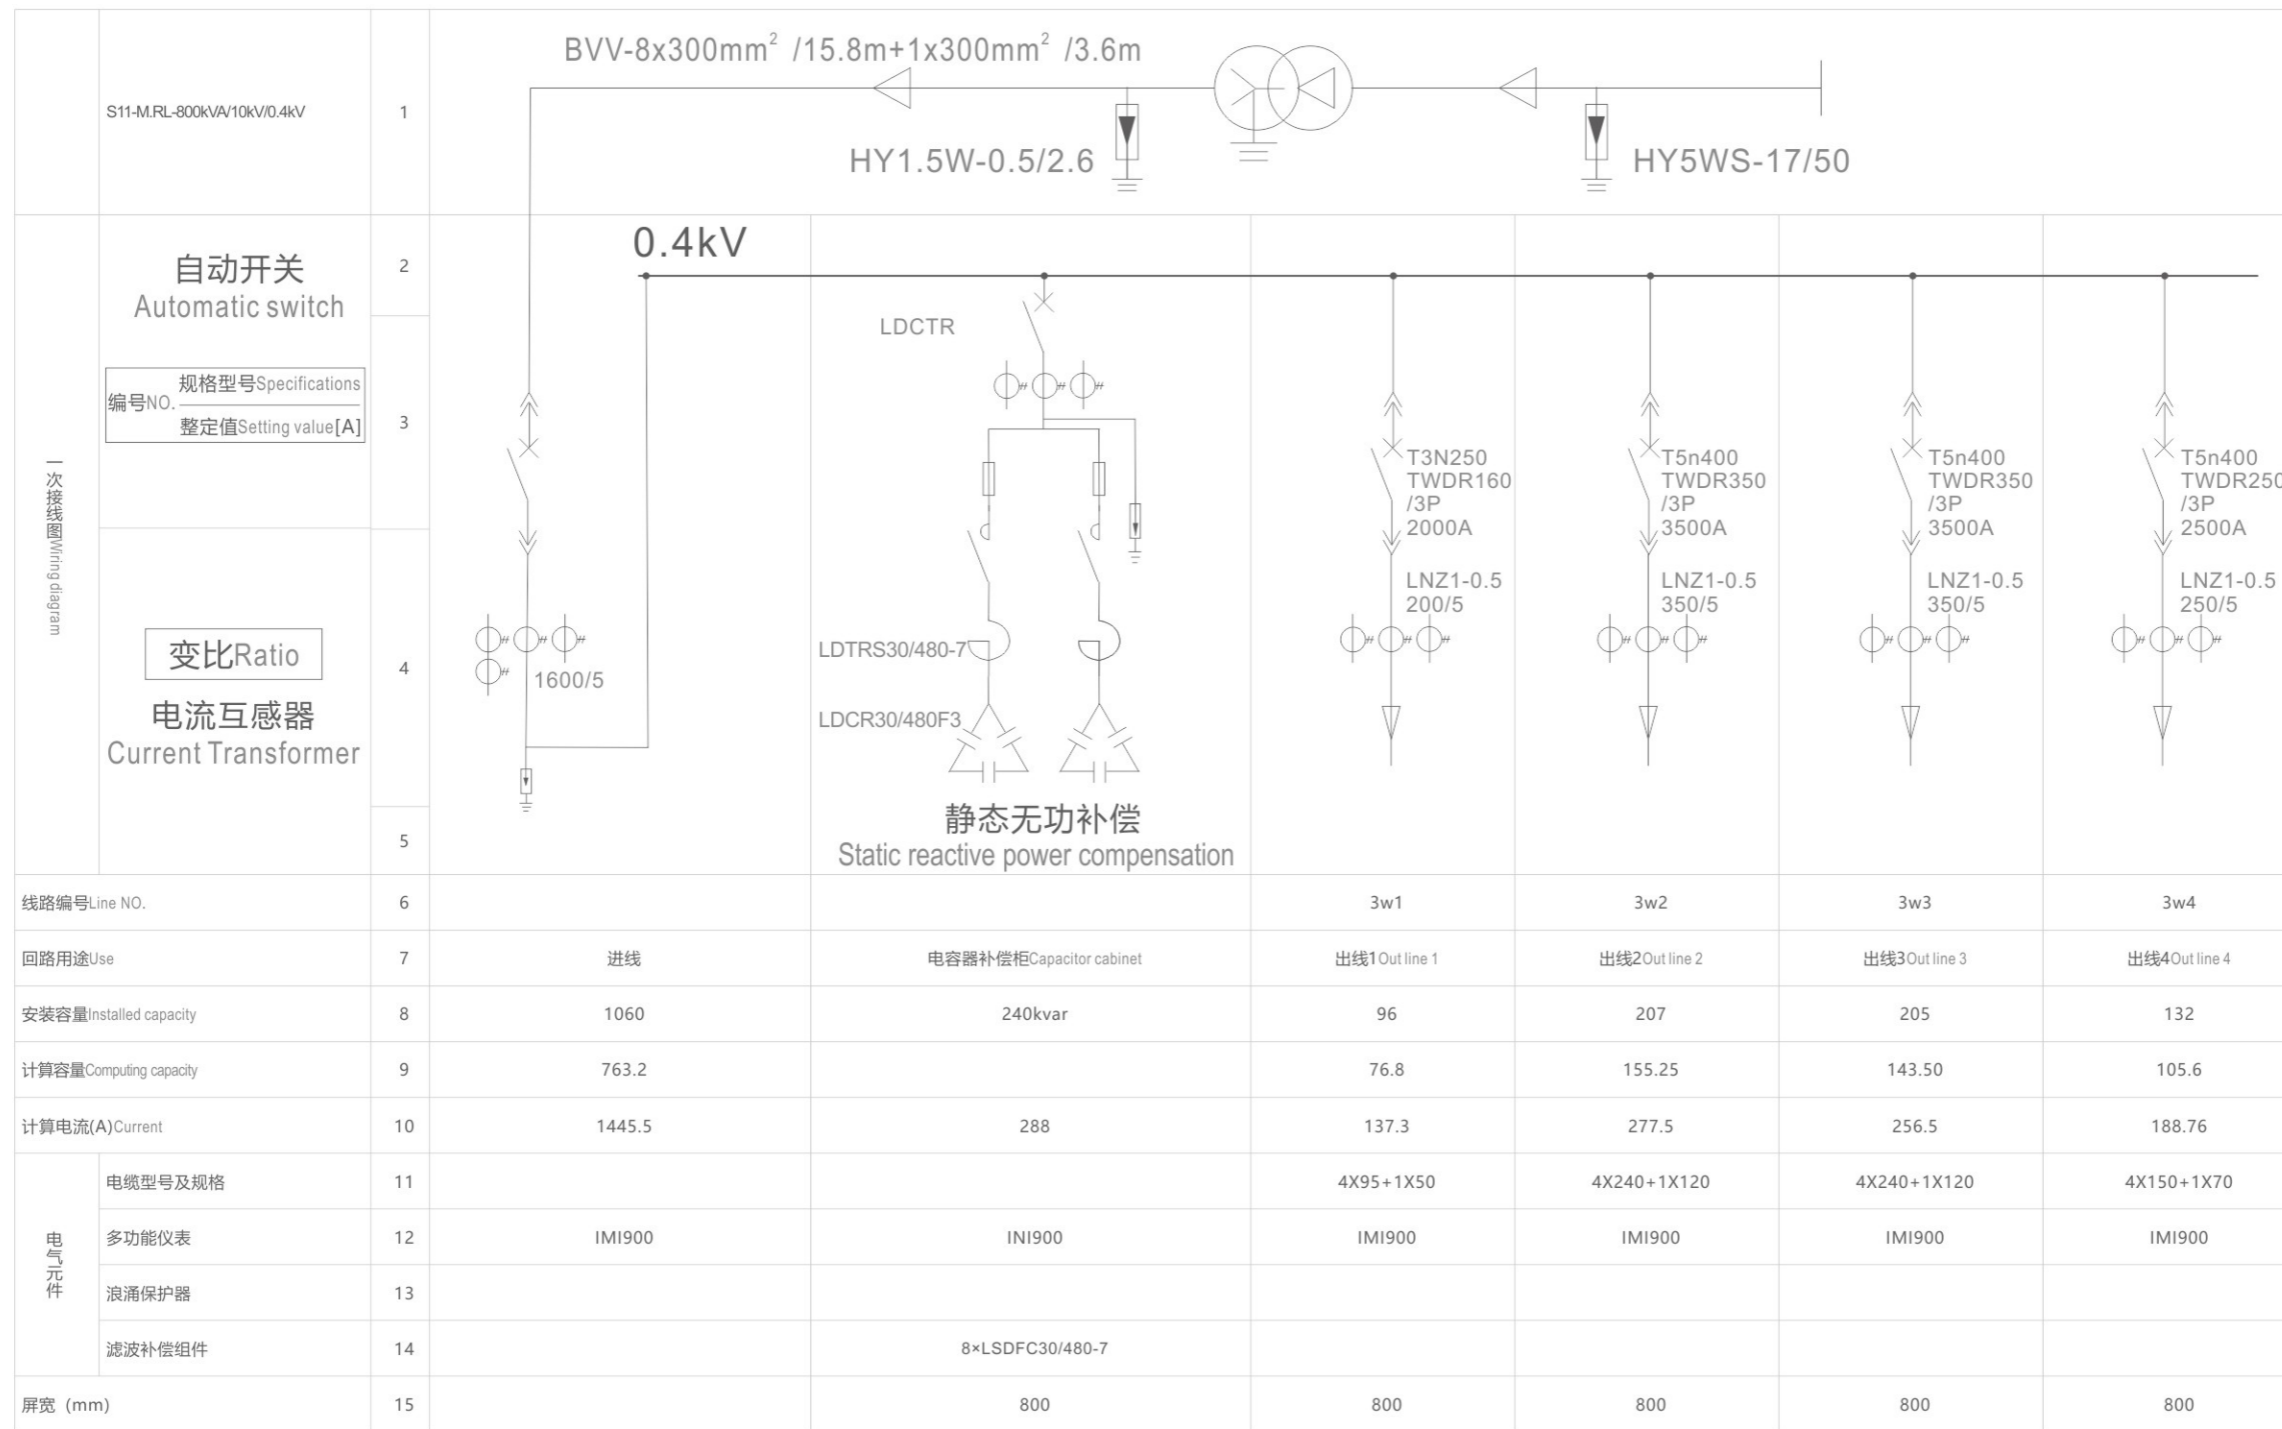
S11-M.RL-800kVA/10kV/0.4kV 1

BVV-8x300mm$^2$ /15.8m+1x300mm$^2$ /3.6m

HY1.5W-0.5/2.6

HY5WS-17/50

一次接线图Wiring diagram

自动开关 Automatic switch 2

0.4kV

编号NO. 规格型号Specifications 整定值Setting value[A] 3

LDCTR

T3N250 TWDR160 /3P 2000A

T5n400 TWDR350 /3P 3500A

T5n400 TWDR350 /3P 3500A

T5n400 TWDR250 /3P 2500A

LNZ1-0.5 200/5

LNZ1-0.5 350/5

LNZ1-0.5 350/5

LNZ1-0.5 250/5

变比Ratio

电流互感器 Current Transformer 4

1600/5

LDTRS30/480-7

LDCR30/480F3

5

静态无功补偿
Static reactive power compensation

| 线路编号Line NO. | 6 | | | 3w1 | 3w2 | 3w3 | 3w4 |
|---|---|---|---|---|---|---|---|
| 回路用途Use | 7 | 进线 | 电容器补偿柜Capacitor cabinet | 出线1Out line 1 | 出线2Out line 2 | 出线3Out line 3 | 出线4Out line 4 |
| 安装容量Installed capacity | 8 | 1060 | 240kvar | 96 | 207 | 205 | 132 |
| 计算容量Computing capacity | 9 | 763.2 | | 76.8 | 155.25 | 143.50 | 105.6 |
| 计算电流(A)Current | 10 | 1445.5 | 288 | 137.3 | 277.5 | 256.5 | 188.76 |
| 电气元件 电缆型号及规格 | 11 | | | 4X95+1X50 | 4X240+1X120 | 4X240+1X120 | 4X150+1X70 |
| 电气元件 多功能仪表 | 12 | IMI900 | INI900 | IMI900 | IMI900 | IMI900 | IMI900 |
| 电气元件 浪涌保护器 | 13 | | | | | | |
| 电气元件 滤波补偿组件 | 14 | | 8×LSDFC30/480-7 | | | | |
| 屏宽（mm） | 15 | | 800 | 800 | 800 | 800 | 800 |